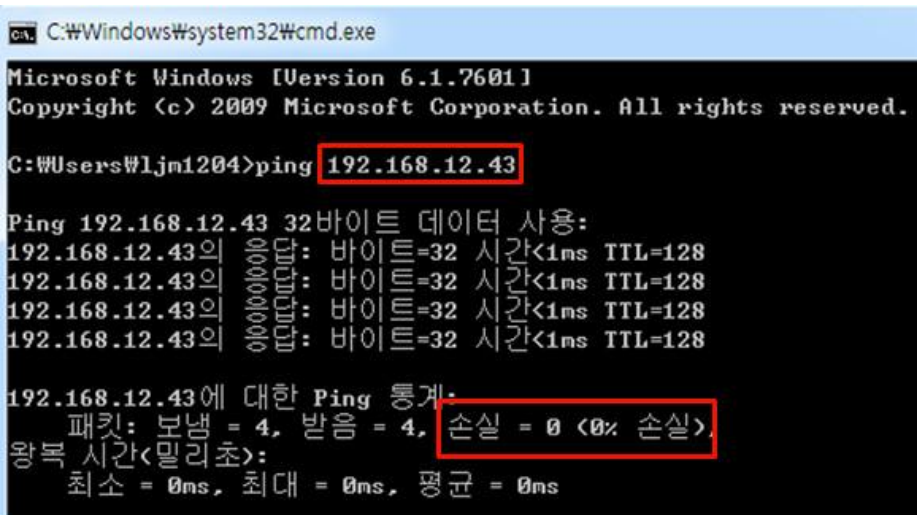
C:₩Windows₩system32₩cmd.exe

Microsoft Windows [Version 6.1.7601]
Copyright (c) 2009 Microsoft Corporation. All rights reserved.

C:₩Users₩ljm1204>ping 192.168.12.43

Ping 192.168.12.43 32바이트 데이터 사용:
192.168.12.43의 응답: 바이트=32 시간<1ms TTL=128
192.168.12.43의 응답: 바이트=32 시간<1ms TTL=128
192.168.12.43의 응답: 바이트=32 시간<1ms TTL=128
192.168.12.43의 응답: 바이트=32 시간<1ms TTL=128

192.168.12.43에 대한 Ping 통계:
패킷: 보냄 = 4, 받음 = 4, 손실 = 0 (0% 손실),
왕복 시간(밀리초):
최소 = 0ms, 최대 = 0ms, 평균 = 0ms